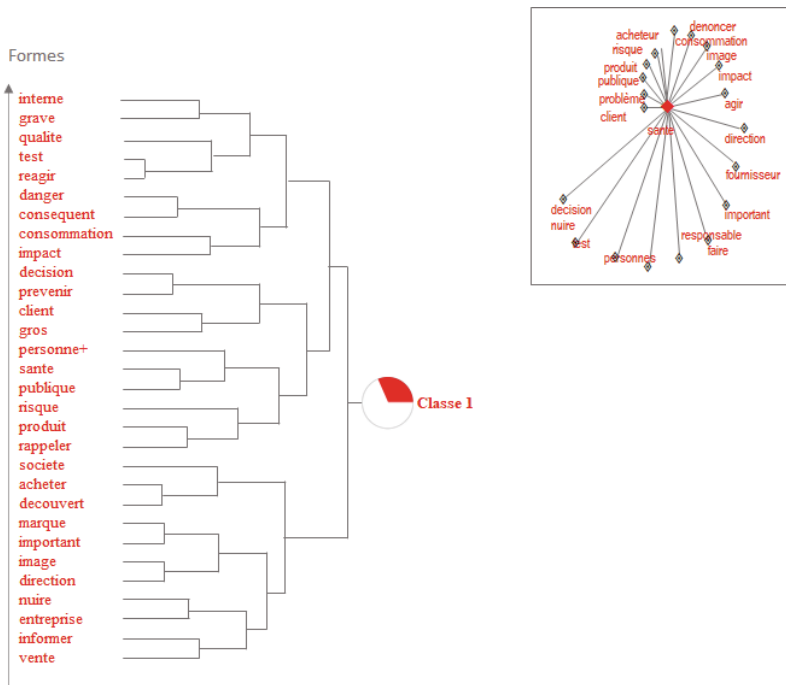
Formes

interne
grave
qualite
test
reagir
danger
consequent
consommation
impact
decision
prevenir
client
gros
personne+
sante
publique
risque
produit
rappeler
societe
acheter
decouvert
marque
important
image
direction
nuire
entreprise
informer
vente

Classe 1

acheteur
denoncer
consommation
risque
image
produit
publique
impact
problème
agir
client
sante
direction
fournisseur
decision
important
nuire
test
responsable
faire
personnes